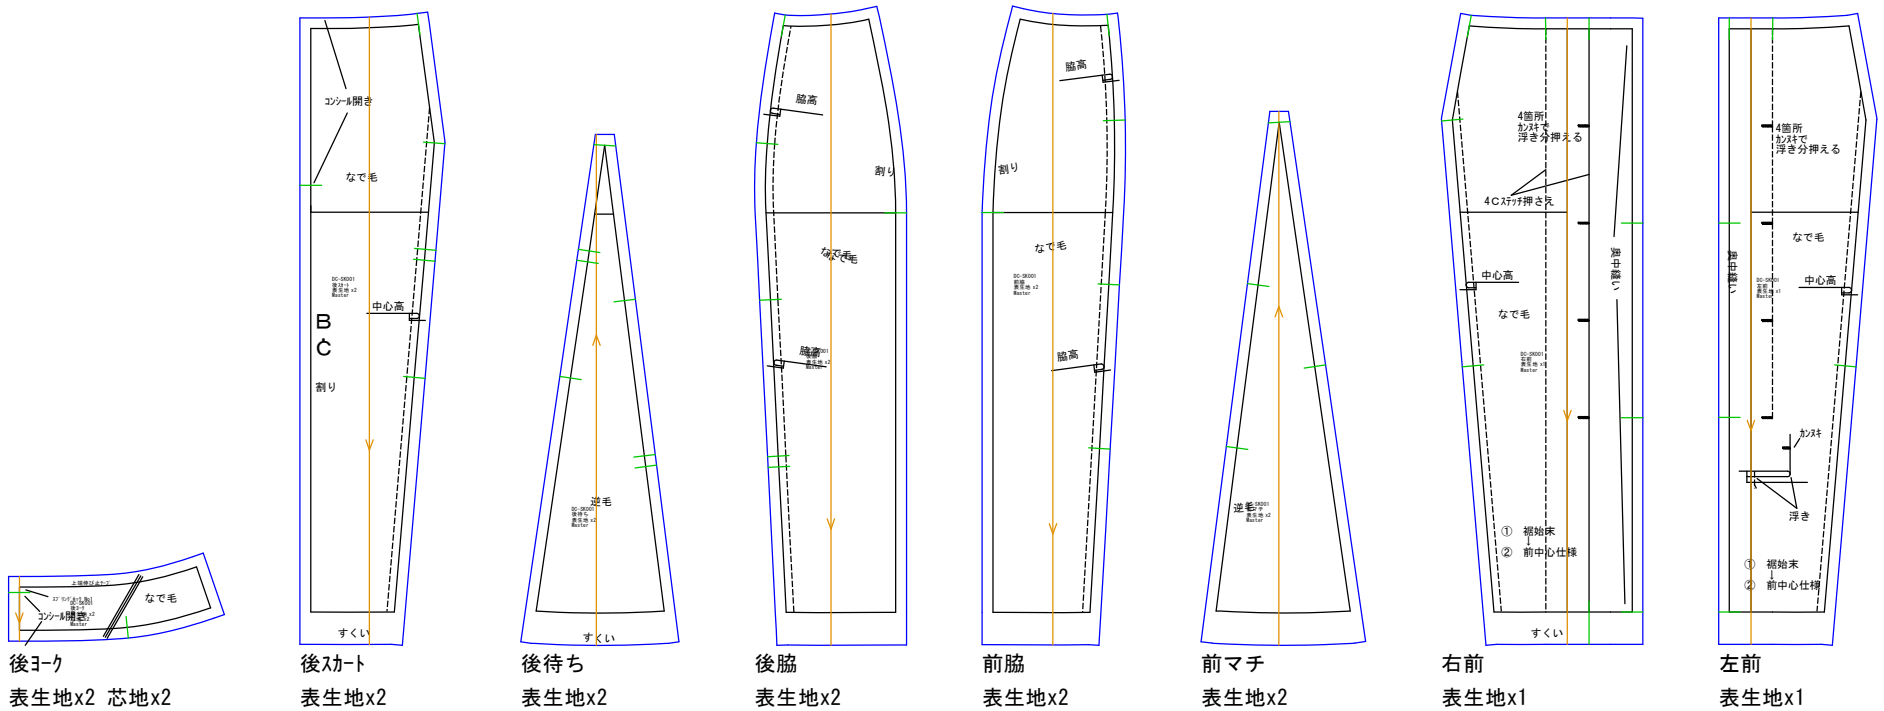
上端押ばよろ
ｺﾝｼｰﾙ開き
なで毛
後ﾖｰｸ
表生地x2 芯地x2

ｺﾝｼｰﾙ開き
なで毛
DC-SK001
後ｽｶｰﾄ
表生地 x2
Master
中心高
B
C
割り
すくい
後ｽｶｰﾄ
表生地x2

逆毛
DC-SK001
後待ち
表生地 x2
Master
すくい
後待ち
表生地x2

脇高
割り
なで毛
脇高
後脇
表生地x2

脇高
割り
なで毛
DC-SK001
前脇
表生地 x2
Master
脇高
前脇
表生地x2

逆毛
前マチ
表生地x2

4箇所
ｶﾝﾇｷで
浮き分押える
4Cｽﾃｯﾁ押さえ
中心高
なで毛
奥中縫い
① 裾始末
② 前中心仕様
すくい
右前
表生地x1

4箇所
ｶﾝﾇｷで
浮き分押える
なで毛
奥中縫い
中心高
ｶﾝﾇｷ
浮き
① 裾始末
② 前中心仕様
左前
表生地x1